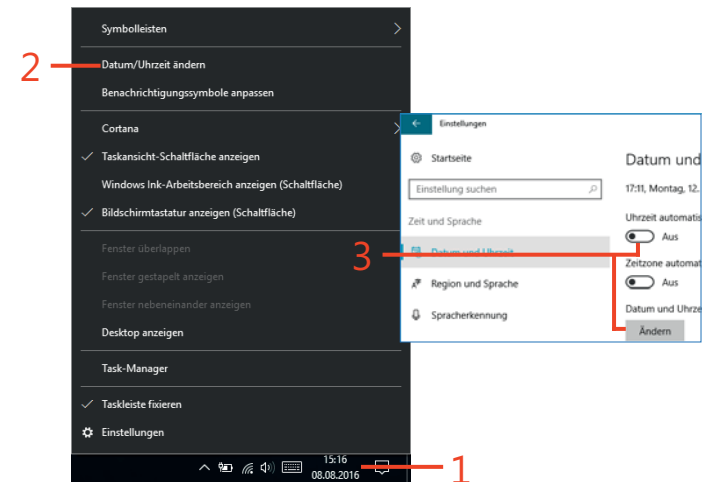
Symbolleisten

2

Datum/Uhrzeit ändern

Benachrichtigungssymbole anpassen

Cortana

✓ Taskansicht-Schaltfläche anzeigen

Windows Ink-Arbeitsbereich anzeigen (Schaltfläche)

✓ Bildschirmtastatur anzeigen (Schaltfläche)

Fenster überlappen

Fenster gestapelt anzeigen

Fenster nebeneinander anzeigen

Desktop anzeigen

Task-Manager

✓ Taskleiste fixieren

Einstellungen

15:16
08.08.2016

1

Einstellungen

Startseite

Einstellung suchen

Zeit und Sprache

Datum und Uhrzeit

Region und Sprache

Spracherkennung

3

Datum und

17:11, Montag, 12.

Uhrzeit automatis

Aus

Zeitzone automat

Aus

Datum und Uhrze

Ändern